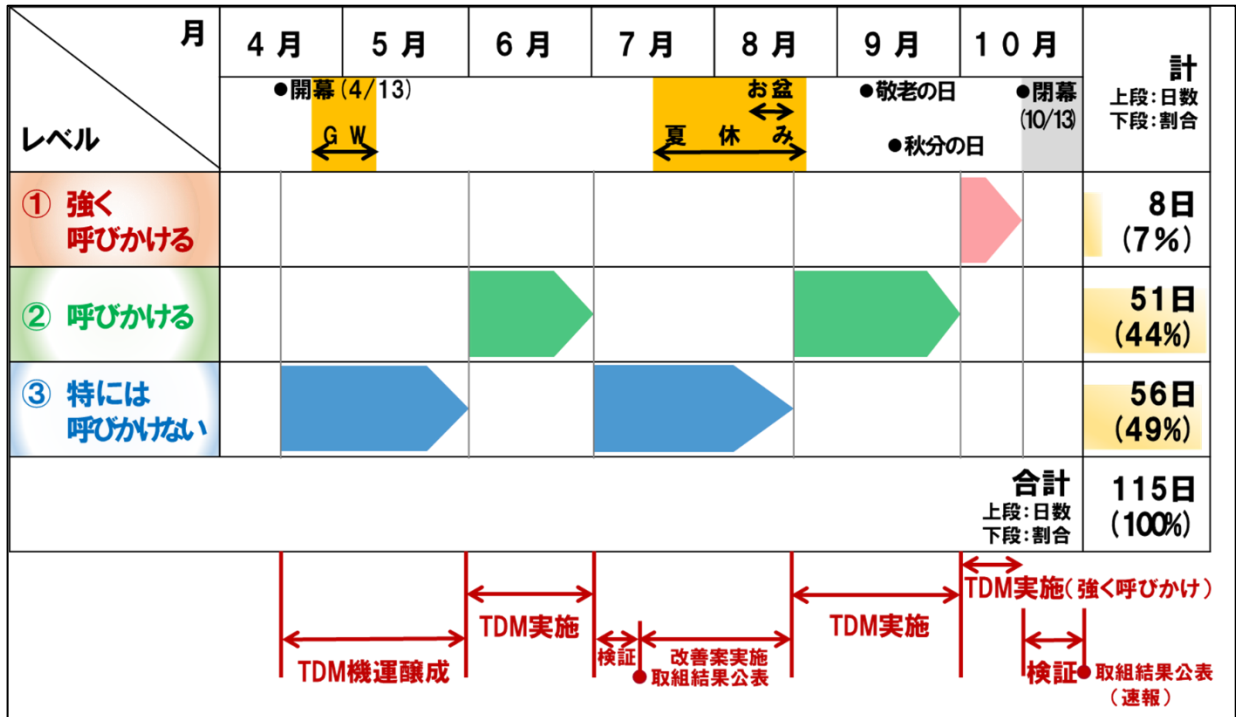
| 月 / レベル | 4月 | 5月 | 6月 | 7月 | 8月 | 9月 | 10月 | 計 上段：日数 下段：割合 |
|---|---|---|---|---|---|---|---|---|
| | ●開幕（4/13） GW | | | 夏休み | お盆 | ●敬老の日 ●秋分の日 | ●閉幕 (10/13) | |
| ① 強く呼びかける | | | | | | | | 8日 (7%) |
| ② 呼びかける | | | | | | | | 51日 (44%) |
| ③ 特には呼びかけない | | | | | | | | 56日 (49%) |
| | | | | | | | 合計 上段：日数 下段：割合 | 115日 (100%) |

TDM機運醸成

TDM実施

検証

●取組結果公表

改善案実施

TDM実施

TDM実施（強く呼びかけ）

検証

●取組結果公表（速報）